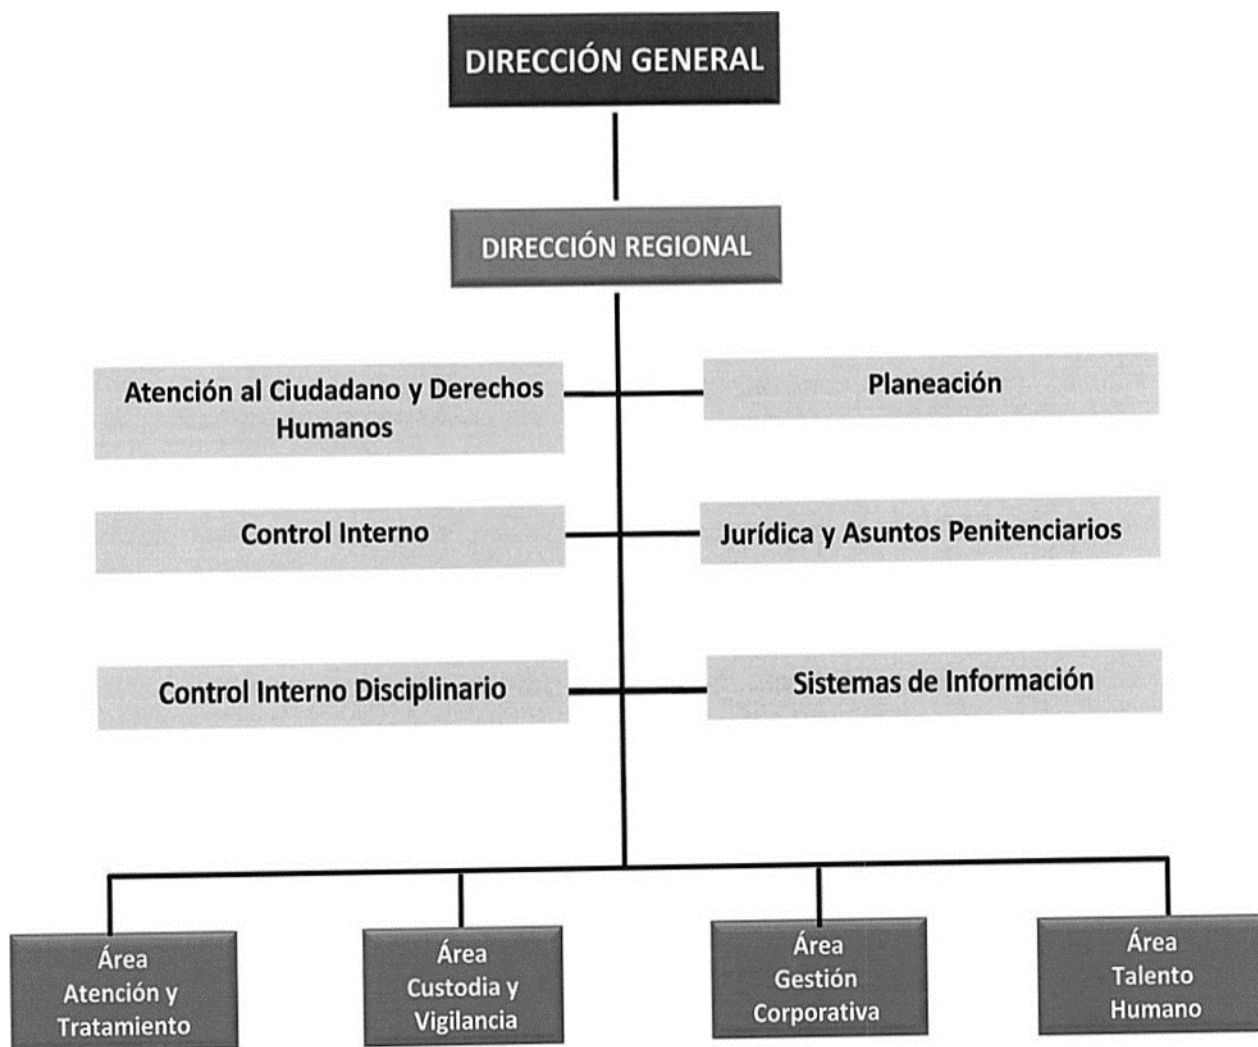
DIRECCIÓN GENERAL

DIRECCIÓN REGIONAL

Atención al Ciudadano y Derechos Humanos

Planeación

Control Interno

Jurídica y Asuntos Penitenciarios

Control Interno Disciplinario

Sistemas de Información

Área Atención y Tratamiento

Área Custodia y Vigilancia

Área Gestión Corporativa

Área Talento Humano